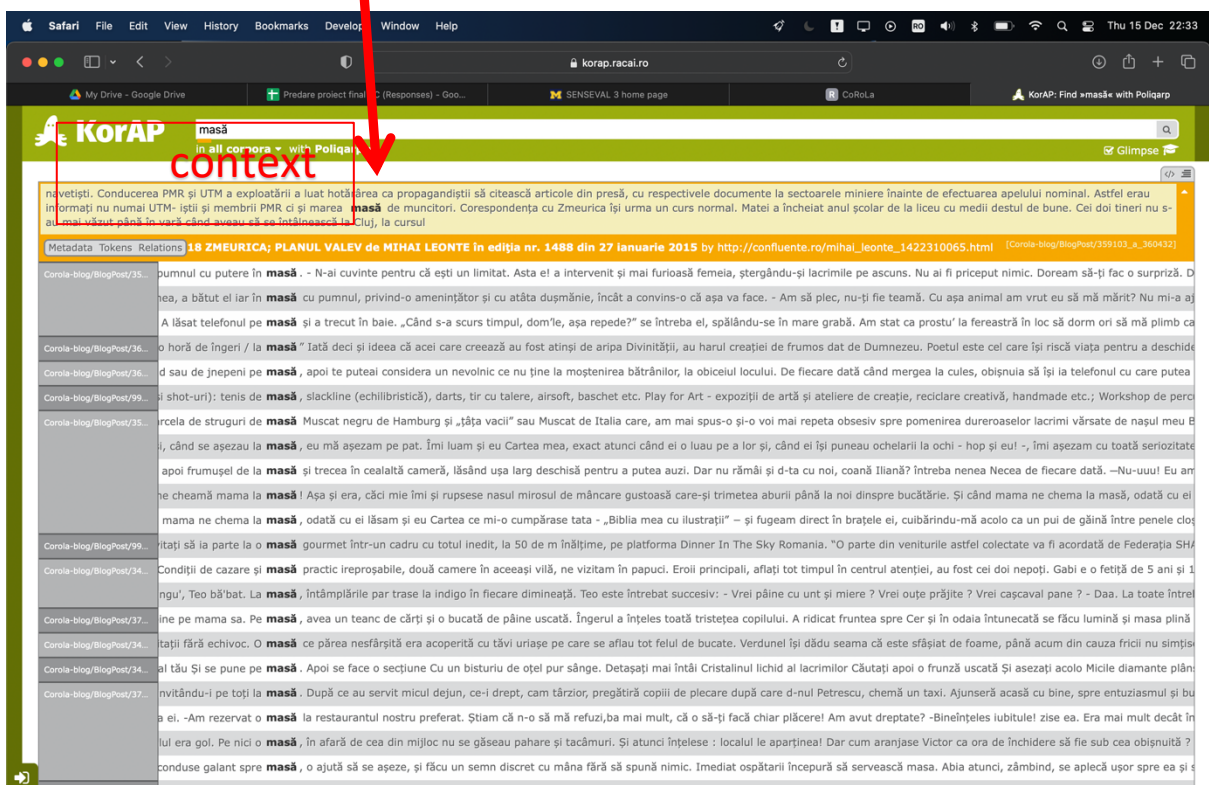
Safari File Edit View History Bookmarks Develop Window Help

Thu 15 Dec 22:33

korap.racai.ro

My Drive - Google Drive | Predare proiect final C (Responses) - Goo... | SENSEVAL 3 home page | CoRoLa | KorAP: Find »masă« with Poliqarp

KorAP

masă

in all corpora with Poliqarp

context

Glimpse

navetiști. Conducerea PMR și UTM a exploatării a luat hotărârea ca propagandiștii să citească articole din presă, cu respectivele documente la sectoarele miniere înainte de efectuarea apelului nominal. Astfel erau informați nu numai UTM- iștii și membrii PMR ci și marea masă de muncitori. Corespondența cu Zmeurica își urma un curs normal. Matei a încheiat anul școlar de la liceu cu medii destul de bune. Cei doi tineri nu s-au mai văzut până în vară când aveau să se întâlnească la Cluj, la cursul

Metadata Tokens Relations 18 ZMEURICA; PLANUL VALEV de MIHAI LEONTE în ediția nr. 1488 din 27 ianuarie 2015 by http://confluente.ro/mihai_leonte_1422310065.html [Corola-blog/BlogPost/359103_a_360432]

Corola-blog/BlogPost/35... pumnul cu putere în masă. - N-ai cuvinte pentru că ești un limitat. Asta e! a intervenit și mai furioasă femeia, ștergându-și lacrimile pe ascuns. Nu ai fi priceput nimic. Doream să-ți fac o surpriză. D
ea, a bătut el iar în masă cu pumnul, privind-o amenințător și cu atâta dușmănie, încât a convins-o că așa va face. - Am să plec, nu-ți fie teamă. Cu așa animal am vrut eu să mă mărit? Nu mi-a aj
A lăsat telefonul pe masă și a trecut în baie. „Când s-a scurs timpul, dom'le, așa repede?" se întreba el, spălându-se în mare grabă. Am stat ca prostu' la fereastră în loc să dorm ori să mă plimb ca
Corola-blog/BlogPost/36... o horă de îngeri / la masă" Iată deci și ideea că acei care creează au fost atinși de aripa Divinității, au harul creației de frumos dat de Dumnezeu. Poetul este cel care își riscă viața pentru a deschide
Corola-blog/BlogPost/36... d sau de jnepeni pe masă, apoi te puteai considera un nevolnic ce nu ține la moștenirea bătrânilor, la obiceiul locului. De fiecare dată când mergea la cules, obișnuia să își ia telefonul cu care putea
Corola-blog/BlogPost/99... i shot-uri): tenis de masă, slackline (echilibristică), darts, tir cu talere, airsoft, baschet etc. Play for Art - expoziții de artă și ateliere de creație, reciclare creativă, handmade etc.; Workshop de percu
Corola-blog/BlogPost/35... rcela de struguri de masă Muscat negru de Hamburg și „țâța vacii" sau Muscat de Italia care, am mai spus-o și-o voi mai repeta obsesiv spre pomenirea dureroaselor lacrimi vărsate de nașul meu B
, când se așezau la masă, eu mă așezam pe pat. Îmi luam și eu Cartea mea, exact atunci când ei o luau pe a lor și, când ei își puneau ochelarii la ochi - hop și eu! -, îmi așezam cu toată seriozitate
apoi frumușel de la masă și trecea în cealaltă cameră, lăsând ușa larg deschisă pentru a putea auzi. Dar nu rămâi și d-ta cu noi, coană Iliană? întreba nenea Necea de fiecare dată. —Nu-uuu! Eu am
ne cheamă mama la masă! Așa și era, căci mie îmi și rupsese nasul mirosul de mâncare gustoasă care-și trimetea aburii până la noi dinspre bucătărie. Și când mama ne chema la masă, odată cu ei
mama ne chema la masă, odată cu ei lăsam și eu Cartea ce mi-o cumpărase tata - „Biblia mea cu ilustrații" – și fugeam direct în brațele ei, cuibărindu-mă acolo ca un pui de găină între penele clo
Corola-blog/BlogPost/99... ități să ia parte la o masă gourmet într-un cadru cu totul inedit, la 50 de m înălțime, pe platforma Dinner In The Sky Romania. "O parte din veniturile astfel colectate va fi acordată de Federația SHA
Corola-blog/BlogPost/34... Condiții de cazare și masă practic ireproșabile, două camere în aceeași vilă, ne vizitam în papuci. Eroii principali, aflați tot timpul în centrul atenției, au fost cei doi nepoți. Gabi e o fetiță de 5 ani și 1
ngu', Teo bă'bat. La masă, întâmplările par trase la indigo în fiecare dimineață. Teo este întrebat succesiv: - Vrei pâine cu unt și miere ? Vrei ouțe prăjite ? Vrei cașcaval pane ? - Daa. La toate întreb
Corola-blog/BlogPost/37... ine pe mama sa. Pe masă, avea un teanc de cărți și o bucată de pâine uscată. Îngerul a înțeles toată tristețea copilului. A ridicat fruntea spre Cer și în odaia întunecată se făcu lumină și masa plină
Corola-blog/BlogPost/34... tații fără echivoc. O masă ce părea nesfârșită era acoperită cu tăvi uriașe pe care se aflau tot felul de bucate. Verdunel își dădu seama că este sfâșiat de foame, până acum din cauza fricii nu simțise
Corola-blog/BlogPost/34... al tău Și se pune pe masă. Apoi se face o secțiune Cu un bisturiu de oțel pur sânge. Detașați mai întâi Cristalinul lichid al lacrimilor Căutați apoi o frunză uscată Și așezați acolo Micile diamante plâns
Corola-blog/BlogPost/37... nvitându-i pe toți la masă. După ce au servit micul dejun, ce-i drept, cam târzior, pregătiră copiii de plecare după care d-nul Petrescu, chemă un taxi. Ajunseră acasă cu bine, spre entuziasmul și bu
a ei. -Am rezervat o masă la restaurantul nostru preferat. Știam că n-o să mă refuzi,ba mai mult, că o să-ți facă chiar plăcere! Am avut dreptate? -Bineînțeles iubitule! zise ea. Era mai mult decât în
lul era gol. Pe nici o masă, în afară de cea din mijloc nu se găseau pahare și tacâmuri. Și atunci înțelese : localul le aparținea! Dar cum aranjase Victor ca ora de închidere să fie sub cea obișnuită ?
conduse galant spre masă, o ajută să se așeze, și făcu un semn discret cu mâna fără să spună nimic. Imediat ospătarii începură să servească masa. Abia atunci, zâmbind, se aplecă ușor spre ea și s